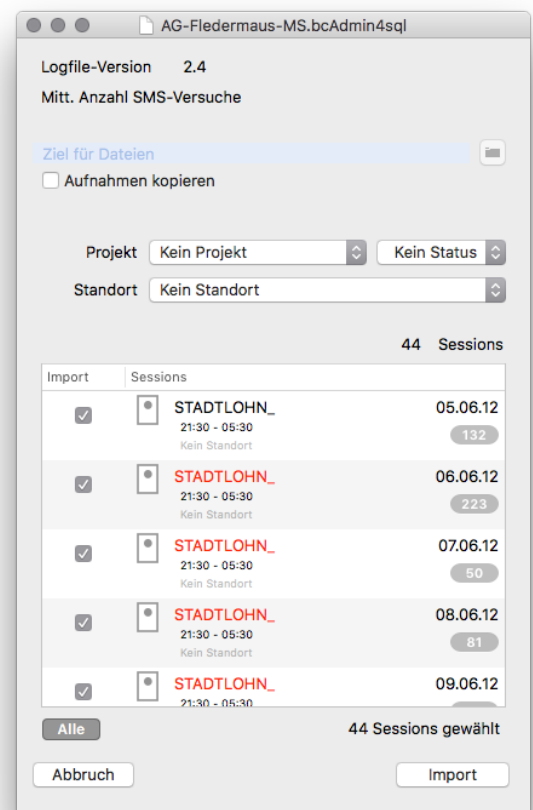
AG-Fledermaus-MS.bcAdmin4sql

Logfile-Version 2.4

Mitt. Anzahl SMS-Versuche

Ziel für Dateien

Aufnahmen kopieren

Projekt Kein Projekt Kein Status

Standort Kein Standort

44 Sessions

| Import | Sessions | |
|---|---|---|
| ☑ | STADTLOHN_ 21:30 - 05:30 Kein Standort | 05.06.12 132 |
| ☑ | STADTLOHN_ 21:30 - 05:30 Kein Standort | 06.06.12 223 |
| ☑ | STADTLOHN_ 21:30 - 05:30 Kein Standort | 07.06.12 50 |
| ☑ | STADTLOHN_ 21:30 - 05:30 Kein Standort | 08.06.12 81 |
| ☑ | STADTLOHN_ 21:30 - 05:30 | 09.06.12 |

Alle

44 Sessions gewählt

Abbruch

Import